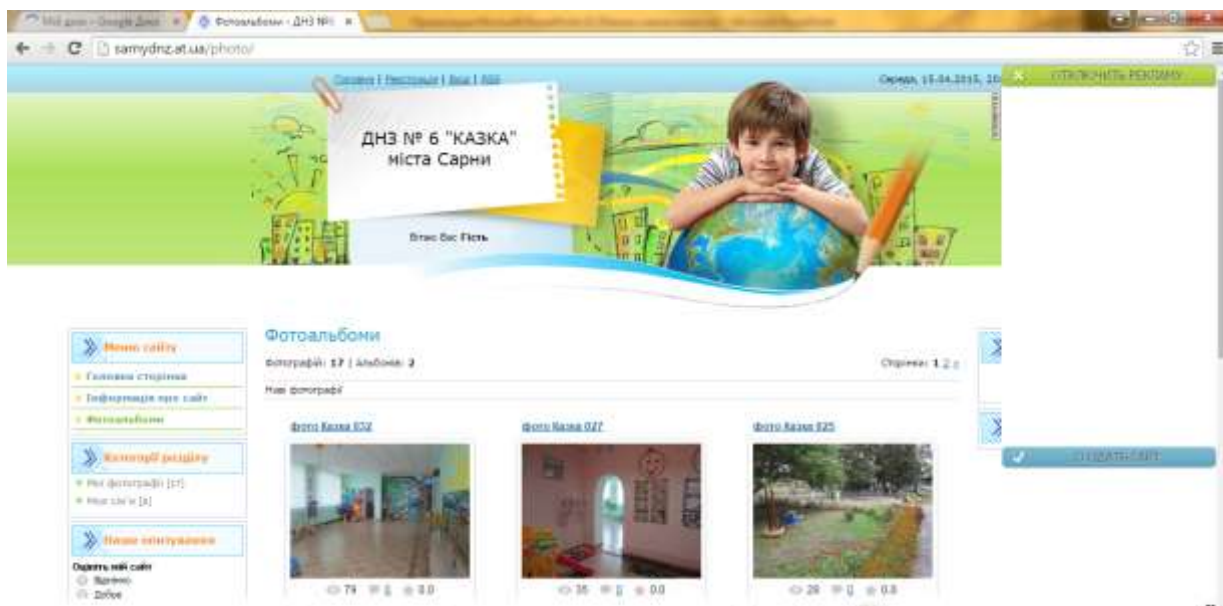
Мій диск - Google Диск
Фотоальбоми - ДНЗ №6
samydnz.at.ua/photo/

Головна | Реєстрація | Вхід | RSS
Середа, 15.04.2015, 20
ОТКЛЮЧИТЬ РЕКЛАМУ

ДНЗ № 6 "КАЗКА" міста Сарни

Вітаю Вас Гість

Меню сайту
Головна сторінка
Інформація про сайт
Фотоальбоми

Категорії розділу
Мої фотографії [17]
Мои сім'я [1]

Наше опитування
Оцініть мій сайт
Відмінно
Добре

Фотоальбоми
Фотографій: 17 | Альбомів: 2
Сторінки: 1 2 »
Нові фотографії

фото Казка 032
79 0 0.0

фото Казка 027
35 0 0.0

фото Казка 025
28 0 0.0

СОЗДАТЬ САЙТ